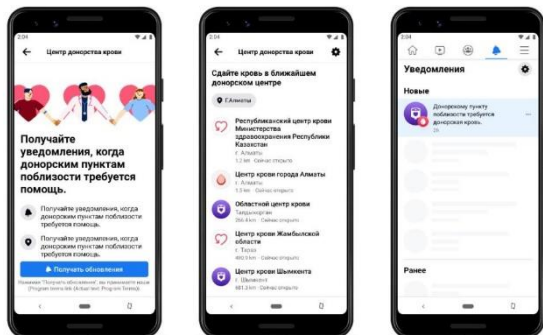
2:04

Центр донорства крови

Получайте уведомления, когда донорским пунктам поблизости требуется помощь.

Получайте уведомления, когда донорским пунктам поблизости требуется помощь.

Получайте уведомления, когда донорским пунктам поблизости требуется помощь.

Получать обновления

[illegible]

2:04

Центр донорства крови

Сдайте кровь в ближайшем донорском центре

г.Алматы

Республиканский центр крови Министерства здравоохранения Республики Казахстан
г. Алматы
1,2 км · Сейчас открыто

Центр крови города Алматы
г. Алматы
1,5 км · Сейчас открыто

Областной центр крови
Талдыкорган
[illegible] · Сейчас открыто

Центр крови Жамбылской области
г. Тараз
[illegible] · Сейчас открыто

Центр крови Шымкента
г. Шымкент
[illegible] · Сейчас открыто

2:04

Уведомления

Новые

Донорскому пункту поблизости требуется донорская кровь.
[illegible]

Ранее